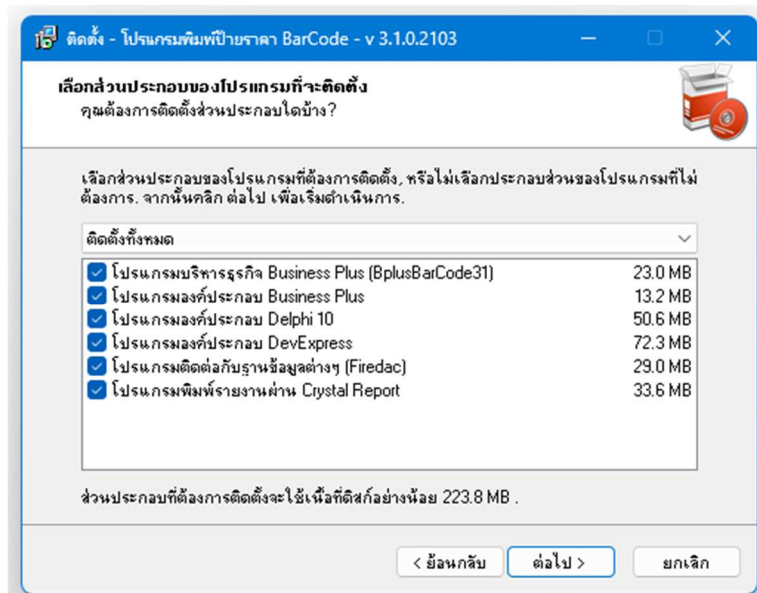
ติดตั้ง - โปรแกรมพิมพ์ป้ายราคา BarCode - v 3.1.0.2103

เลือกส่วนประกอบของโปรแกรมที่จะติดตั้ง
คุณต้องการติดตั้งส่วนประกอบใดบ้าง?

เลือกส่วนประกอบของโปรแกรมที่ต้องการติดตั้ง, หรือไม่เลือกประกอบส่วนของโปรแกรมที่ไม่ต้องการ. จากนั้นคลิก ต่อไป เพื่อเริ่มดำเนินการ.

ติดตั้งทั้งหมด

| | |
|---|---|
| โปรแกรมบริหารธุรกิจ Business Plus (BplusBarCode31) | 23.0 MB |
| โปรแกรมองค์ประกอบ Business Plus | 13.2 MB |
| โปรแกรมองค์ประกอบ Delphi 10 | 50.6 MB |
| โปรแกรมองค์ประกอบ DevExpress | 72.3 MB |
| โปรแกรมติดต่อกับฐานข้อมูลต่างๆ (Firedac) | 29.0 MB |
| โปรแกรมพิมพ์รายงานผ่าน Crystal Report | 33.6 MB |

ส่วนประกอบที่ต้องการติดตั้งจะใช้เนื้อที่ดิสก์อย่างน้อย 223.8 MB .

< ย้อนกลับ   ต่อไป >   ยกเลิก